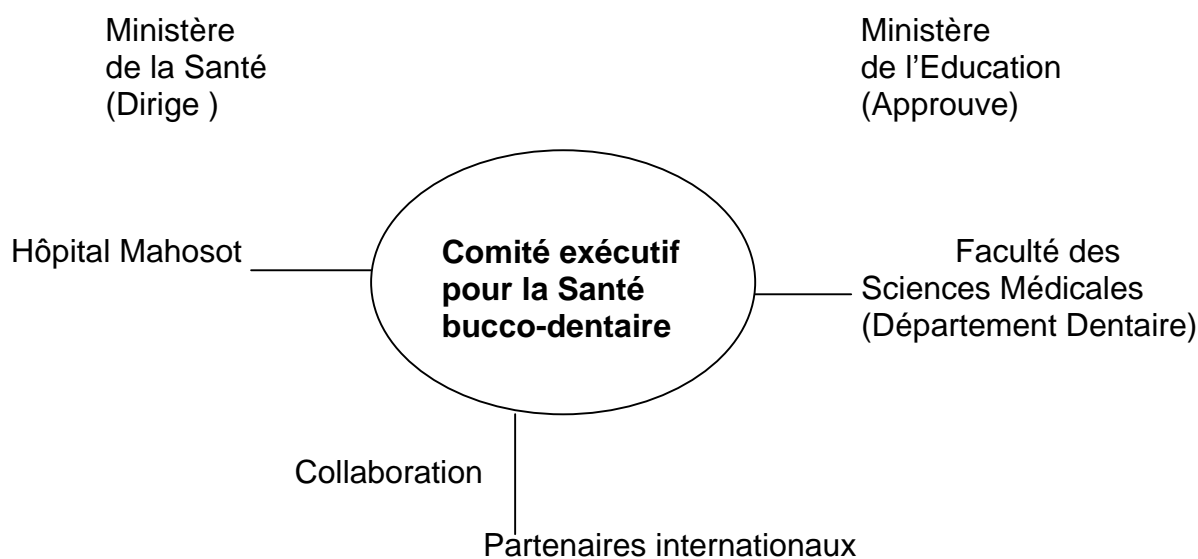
Ministère de la Santé (Dirige )

Ministère de l’Education (Approuve)

Hôpital Mahosot

**Comité exécutif pour la Santé bucco-dentaire**

Faculté des Sciences Médicales (Département Dentaire)

Collaboration

Partenaires internationaux